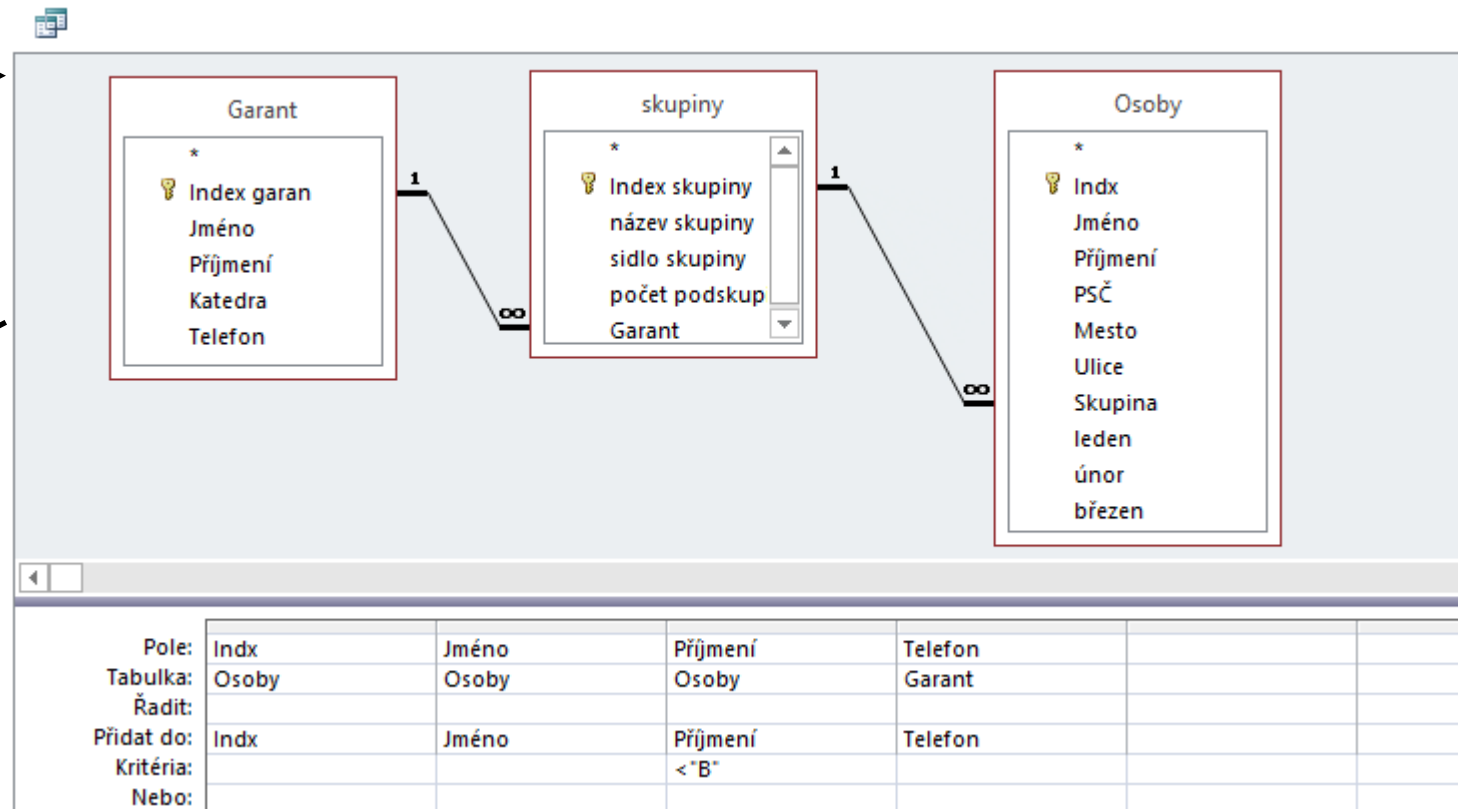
Garant
*
Index garan
Jméno
Příjmení
Katedra
Telefon

1
∞

skupiny
*
Index skupiny
název skupiny
sidlo skupiny
počet podskup
Garant

1
∞

Osoby
*
Indx
Jméno
Příjmení
PSČ
Mesto
Ulice
Skupina
leden
únor
březen

| | | | | | |
|---|---|---|---|---|---|
| Pole: | Indx | Jméno | Příjmení | Telefon | |
| Tabulka: | Osoby | Osoby | Osoby | Garant | |
| Řadit: | | | | | |
| Přidat do: | Indx | Jméno | Příjmení | Telefon | |
| Kritéria: | | | <"B" | | |
| Nebo: | | | | | |